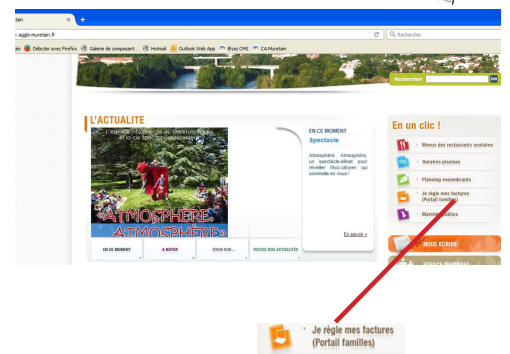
tain
.agglo-muretain.fr
Débuter avec Firefox  Galerie de composant...  Hotmail  Outlook Web App  Blyss CMS  CA Muretain
Rechercher
Rechercher OK

L'ACTUALITE
L'espace culturel de la ville de Muret
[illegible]

«ATMOSPHÈRE, ATMOSPHÈRE»

EN CE MOMENT
Spectacle
Atmosphère Atmosphère, un spectacle-débat pour réveiller l'éco-citoyen qui sommeille en vous !
En savoir +

EN CE MOMENT  A NOTER  ZOOM SUR...  TOUTES NOS ACTUALITÉS

En un clic !
Menus des restaurants scolaires
Horaires piscines
Planning encombrants
Je règle mes factures (Portail familles)
Marchés publics
NOUS ECRIRE
ESPACE MEMBRES

Je règle mes factures (Portail familles)